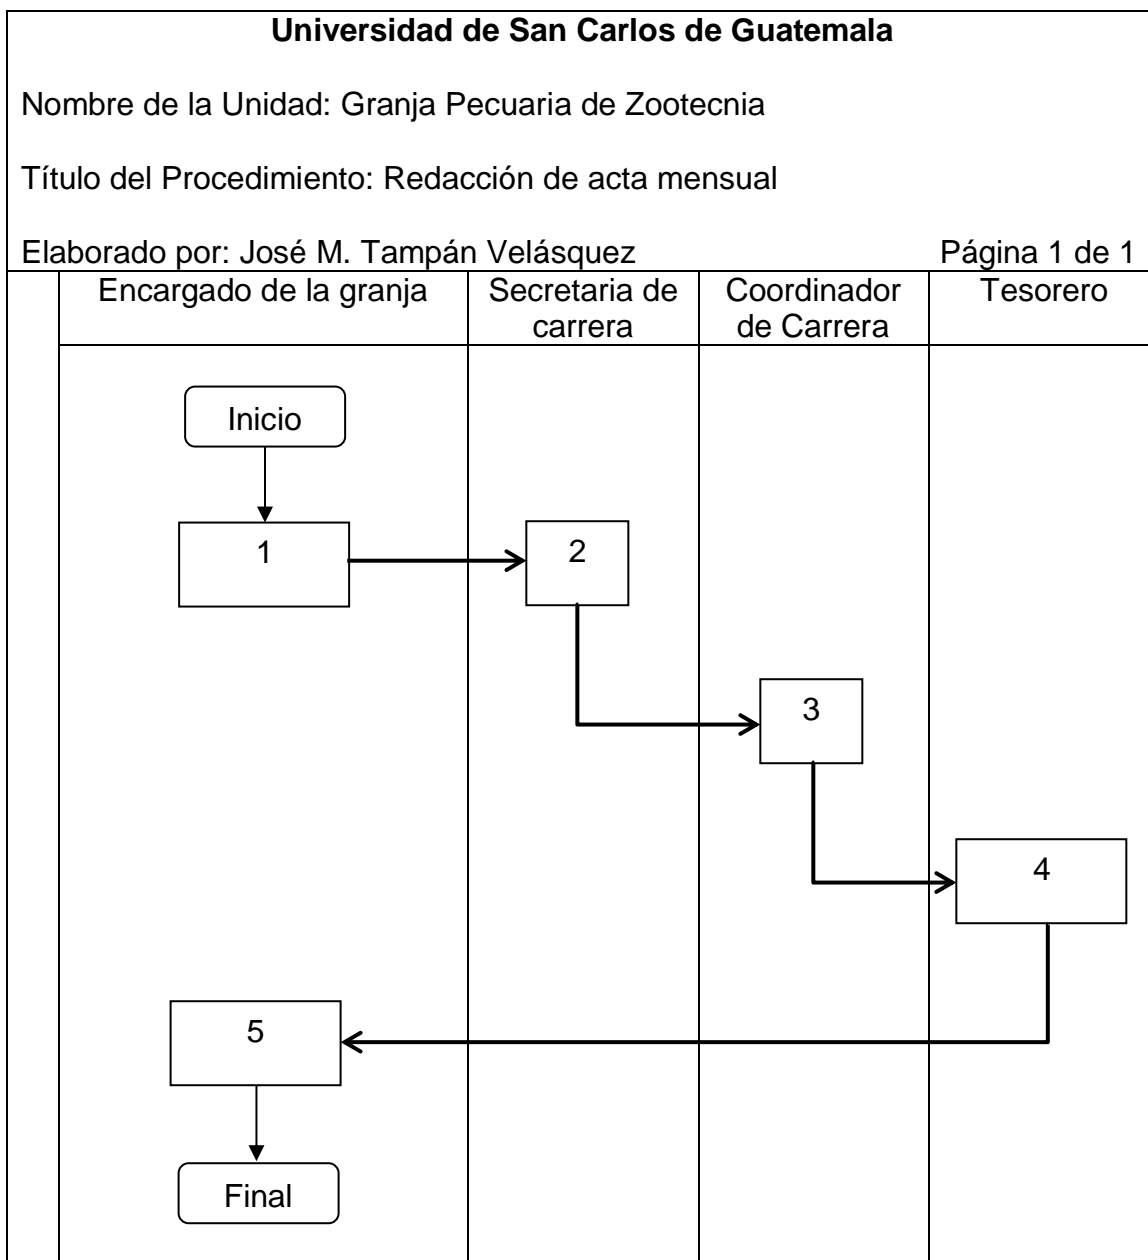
**Universidad de San Carlos de Guatemala**

Nombre de la Unidad: Granja Pecuaria de Zootecnia

Título del Procedimiento: Redacción de acta mensual

Elaborado por: José M. Tampán Velásquez

Página 1 de 1

| Encargado de la granja | Secretaria de carrera | Coordinador de Carrera | Tesorero |
|---|---|---|---|

Inicio

1

2

3

4

5

Final